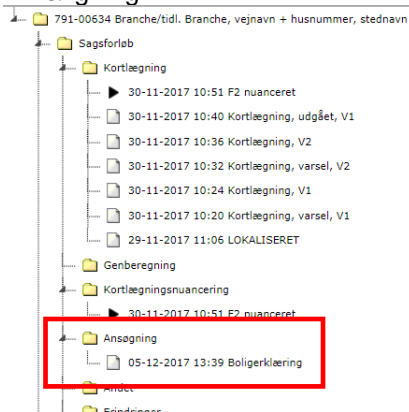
791-00634 Branche/tidl. Branche, vejnavn + husnummer, stednavn
Sagsforløb
Kortlægning
30-11-2017 10:51 F2 nuanceret
30-11-2017 10:40 Kortlægning, udgået, V1
30-11-2017 10:36 Kortlægning, V2
30-11-2017 10:32 Kortlægning, varsel, V2
30-11-2017 10:24 Kortlægning, V1
30-11-2017 10:20 Kortlægning, varsel, V1
29-11-2017 11:06 LOKALISERET
Genberegning
Kortlægningsnuancering
30-11-2017 10:51 F2 nuanceret
Ansøgning
05-12-2017 13:39 Boligerklæring
Andet
Erindringer